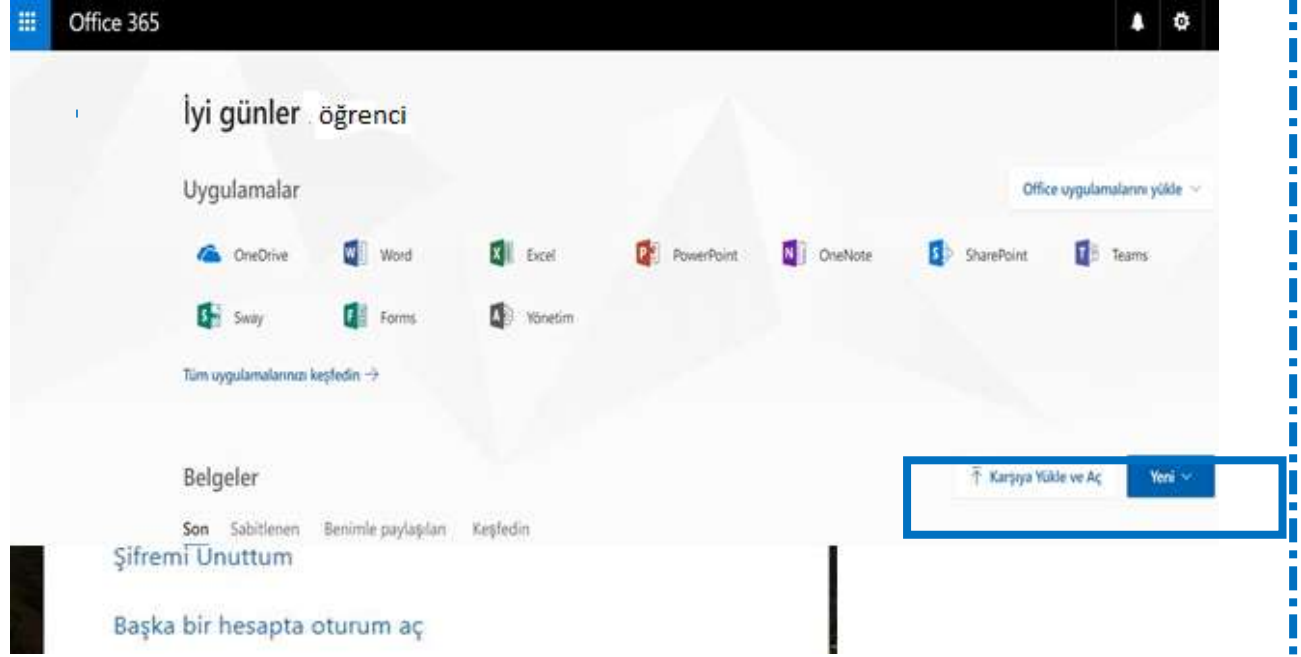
Office 365

İyi günler öğrenci

Uygulamalar

Office uygulamalarını yükle

OneDrive
Word
Excel
PowerPoint
OneNote
SharePoint
Teams
Sway
Forms
Yönetim

Tüm uygulamalarınızı keşfedin →

Belgeler

Karşıya Yükle ve Aç
Yeni

Son Sabitlenen Benimle paylaşılan Keşfedin

Şifremi Unuttum

Başka bir hesapta oturum aç